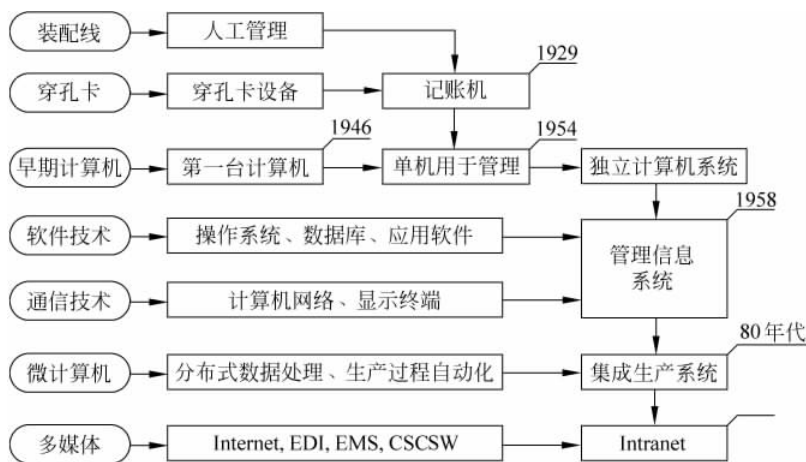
装配线
人工管理
1929
穿孔卡
穿孔卡设备
记账机
1946
1954
早期计算机
第一台计算机
单机用于管理
独立计算机系统
1958
软件技术
操作系统、数据库、应用软件
管理信息系统
通信技术
计算机网络、显示终端
80年代
微计算机
分布式数据处理、生产过程自动化
集成生产系统
多媒体
Internet, EDI, EMS, CSCSW
Intranet